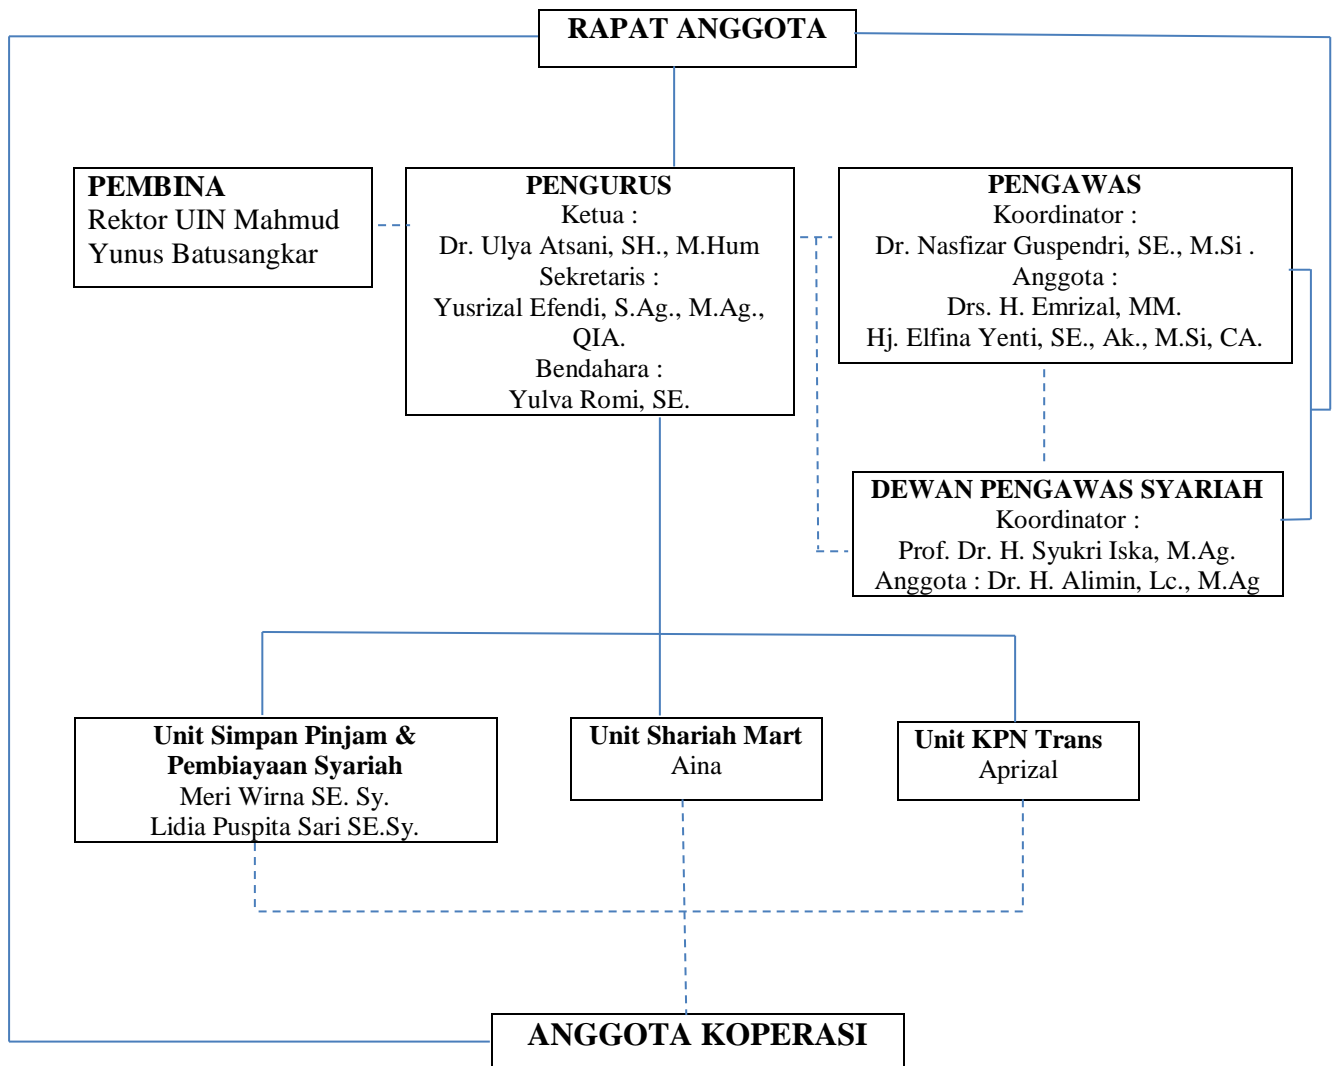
RAPAT ANGGOTA

PEMBINA
Rektor UIN Mahmud Yunus Batusangkar

PENGURUS
Ketua :
Dr. Ulya Atsani, SH., M.Hum
Sekretaris :
Yusrizal Efendi, S.Ag., M.Ag., QIA.
Bendahara :
Yulva Romi, SE.

PENGAWAS
Koordinator :
Dr. Nasfizar Guspendri, SE., M.Si .
Anggota :
Drs. H. Emrizal, MM.
Hj. Elfina Yenti, SE., Ak., M.Si, CA.

DEWAN PENGAWAS SYARIAH
Koordinator :
Prof. Dr. H. Syukri Iska, M.Ag.
Anggota : Dr. H. Alimin, Lc., M.Ag

Unit Simpan Pinjam & Pembiayaan Syariah
Meri Wirna SE. Sy.
Lidia Puspita Sari SE.Sy.

Unit Shariah Mart
Aina

Unit KPN Trans
Aprizal

ANGGOTA KOPERASI